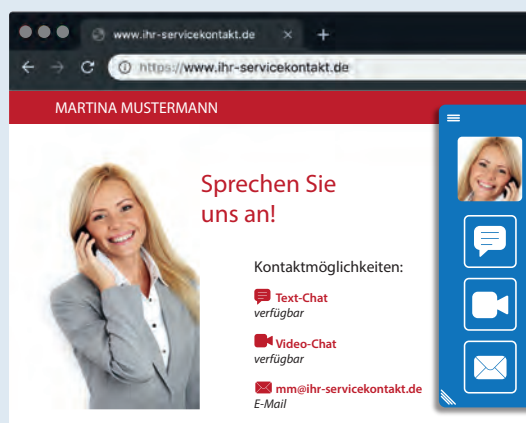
www.ihr-servicekontakt.de ×
https://www.ihr-servicekontakt.de

MARTINA MUSTERMANN

Sprechen Sie uns an!

Kontaktmöglichkeiten:

Text-Chat
verfügbar

Video-Chat
verfügbar

mm@ihr-servicekontakt.de
E-Mail